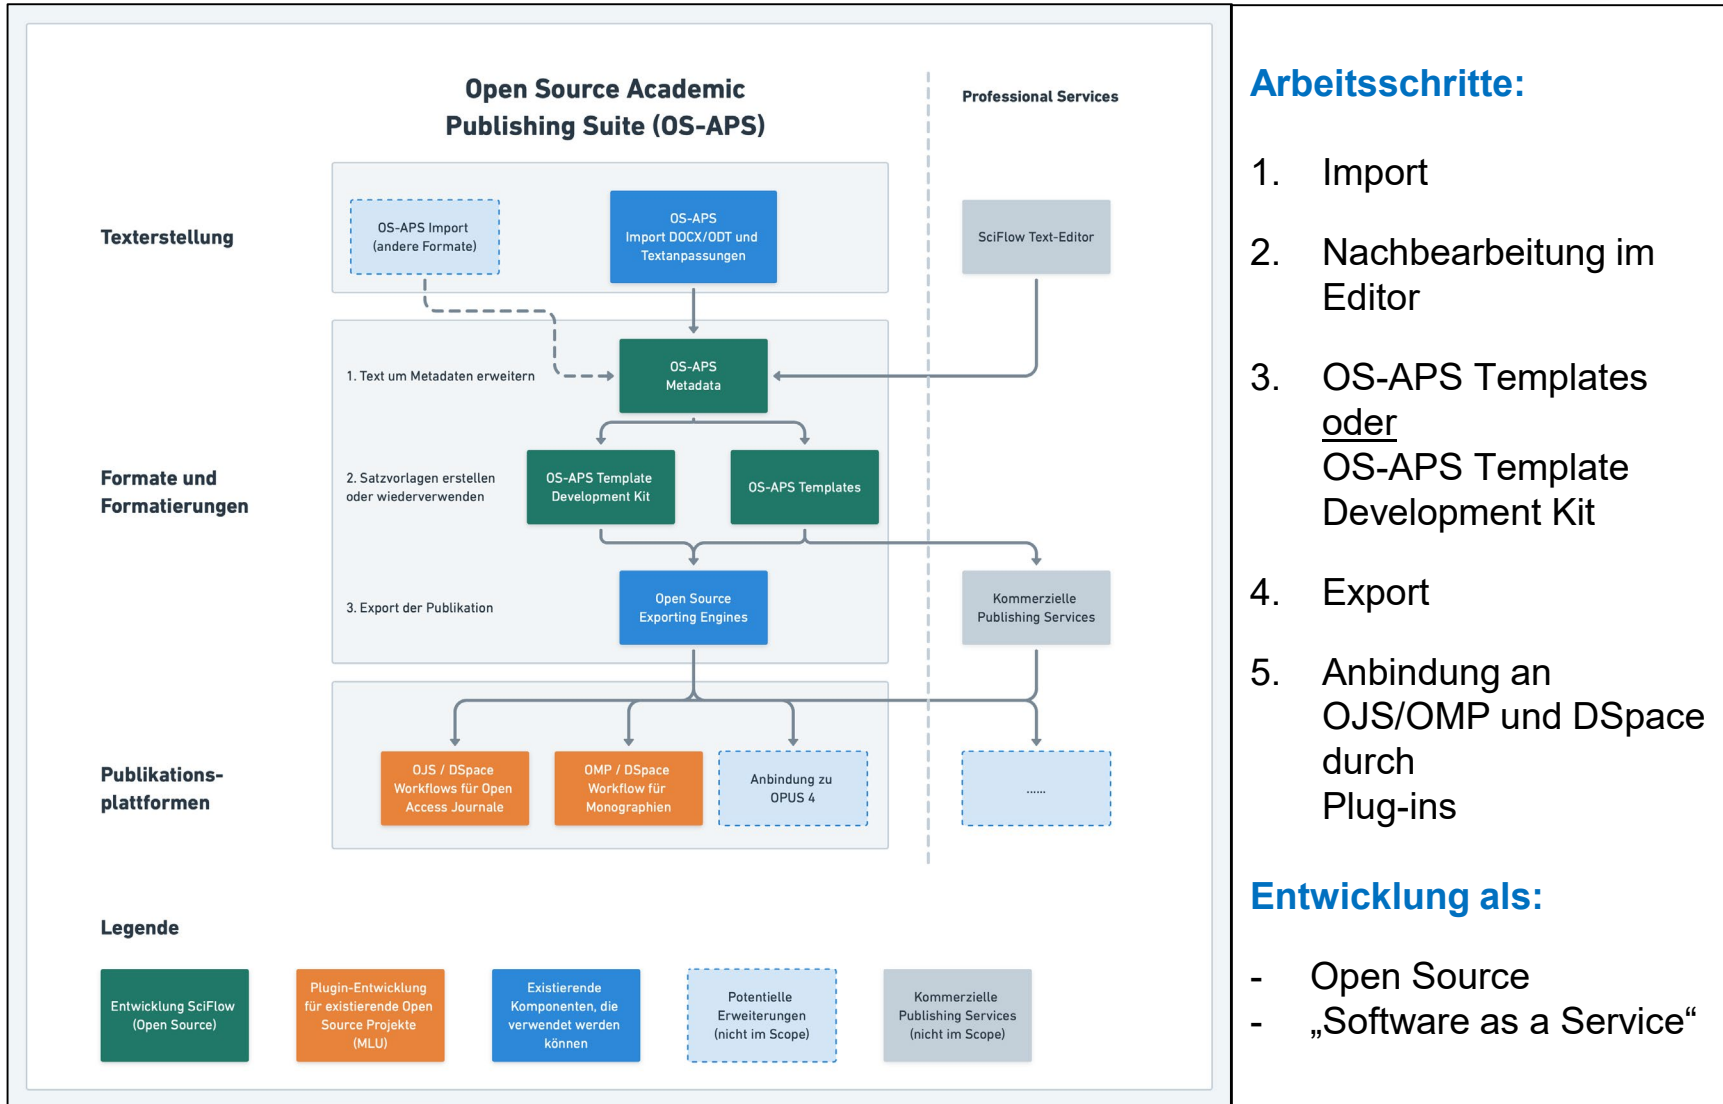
Open Source Academic Publishing Suite (OS-APS)

Professional Services

Texterstellung

OS-APS Import (andere Formate)

OS-APS Import DOCX/ODT und Textanpassungen

SciFlow Text-Editor

1. Text um Metadaten erweitern

OS-APS Metadata

Formate und Formatierungen

2. Satzvorlagen erstellen oder wiederverwenden

OS-APS Template Development Kit

OS-APS Templates

3. Export der Publikation

Open Source Exporting Engines

Kommerzielle Publishing Services

Publikations-plattformen

OJS / DSpace Workflows für Open Access Journale

OMP / DSpace Workflow für Monographien

Anbindung zu OPUS 4

......

Legende

Entwicklung SciFlow (Open Source)

Plugin-Entwicklung für existierende Open Source Projekte (MLU)

Existierende Komponenten, die verwendet werden können

Potentielle Erweiterungen (nicht im Scope)

Kommerzielle Publishing Services (nicht im Scope)

Arbeitsschritte:

1. Import

2. Nachbearbeitung im Editor

3. OS-APS Templates
oder
OS-APS Template Development Kit

4. Export

5. Anbindung an OJS/OMP und DSpace durch Plug-ins

Entwicklung als:

- Open Source
- „Software as a Service“